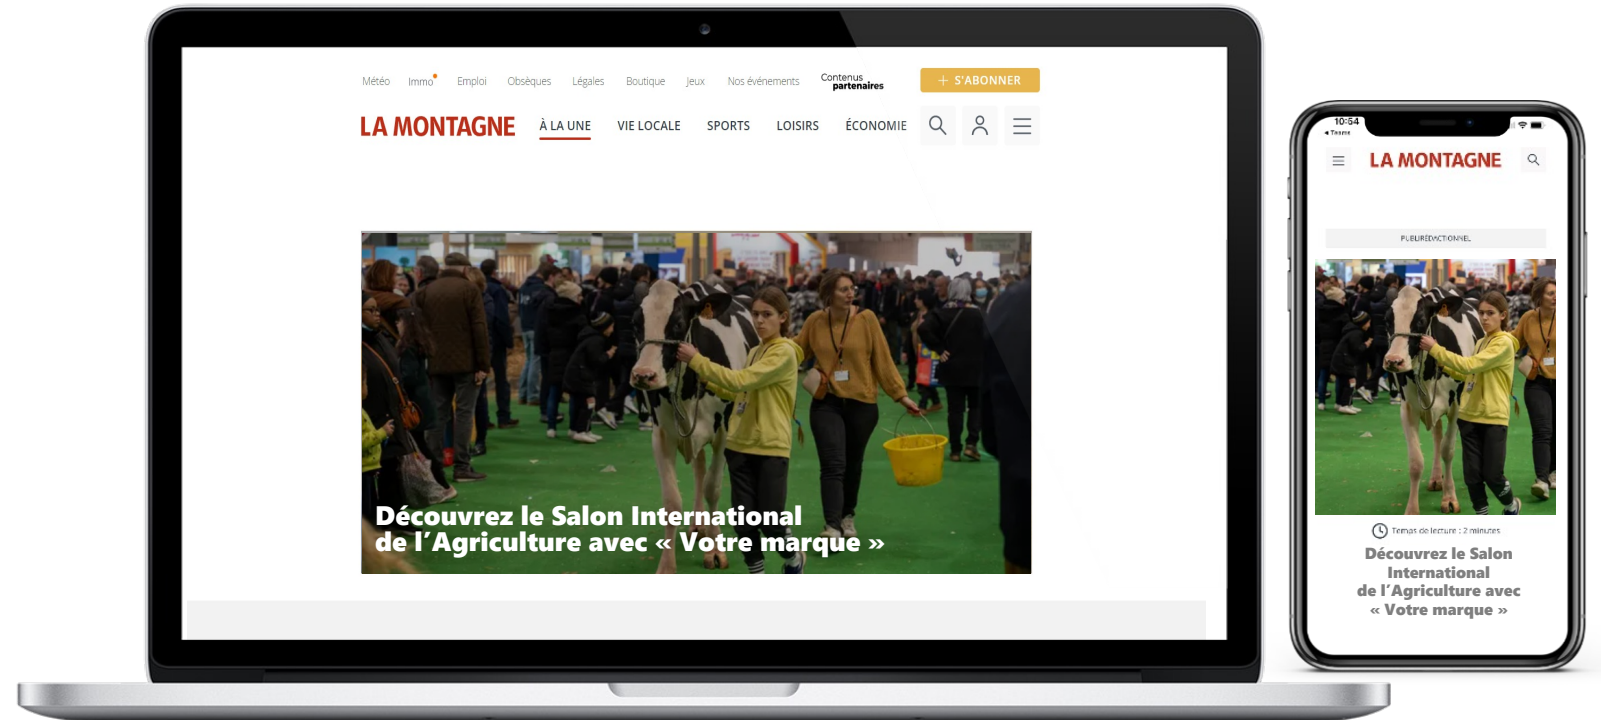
Météo Immo Emploi Obsèques Légales Boutique Jeux Nos événements Contenus partenaires + S'ABONNER

LA MONTAGNE À LA UNE VIE LOCALE SPORTS LOISIRS ÉCONOMIE

Découvrez le Salon International de l'Agriculture avec « Votre marque »

10:54
◂ Teams

LA MONTAGNE

PUBLIRÉDACTIONNEL

Temps de lecture : 2 minutes

Découvrez le Salon International de l'Agriculture avec « Votre marque »